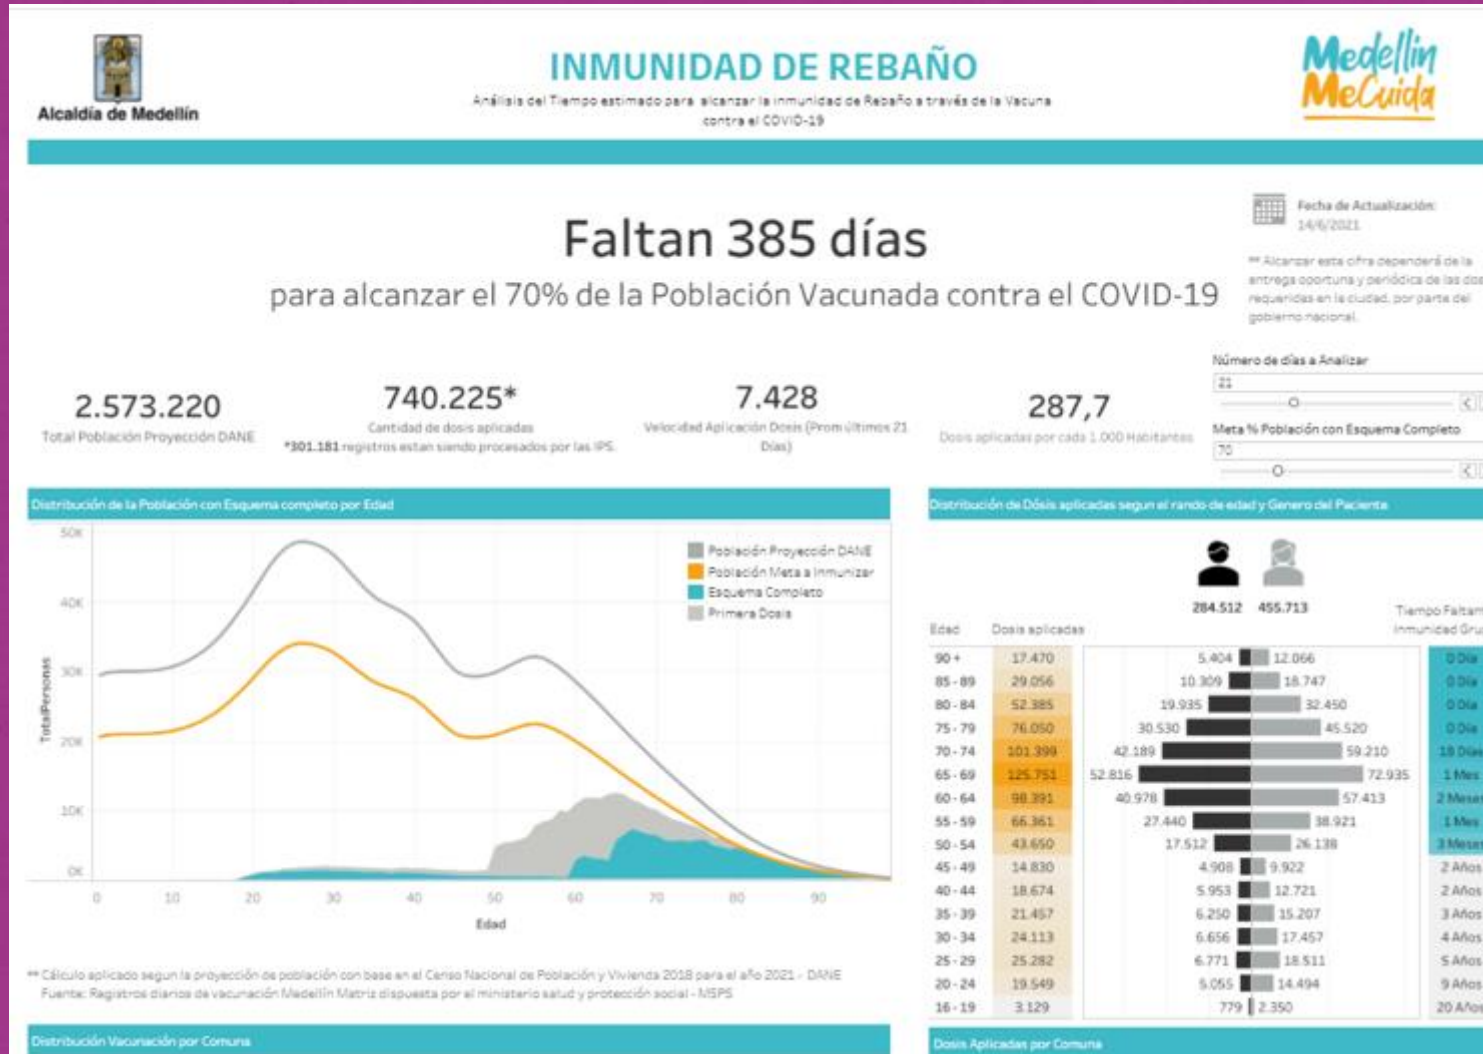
Alcaldía de Medellín

INMUNIDAD DE REBAÑO

Análisis del Tiempo estimado para alcanzar la inmunidad de Rebaño a través de la Vacuna contra el COVID-19

Medellín MeCuida

Faltan 385 días

para alcanzar el 70% de la Población Vacunada contra el COVID-19

Fecha de Actualización: 14/6/2021

** Alcanzar esta cifra dependerá de la entrega oportuna y periódica de las dosis requeridas en la ciudad, por parte del gobierno nacional.

Número de días a Analizar
21

Meta % Población con Esquema Completo
70

2.573.220
Total Población Proyección DANE

740.225*
Cantidad de dosis aplicadas
*301.181 registros estan siendo procesados por las IPS

7.428
Velocidad Aplicación Dosis (Prom últimos 21 Días)

287,7
Dosis aplicadas por cada 1.000 Habitantes

Distribución de la Población con Esquema completo por Edad

50K
40K
30K
20K
10K
0K
TotalPersonas

Población Proyección DANE
Población Meta a Inmunizar
Esquema Completo
Primera Dosis

0 10 20 30 40 50 60 70 80 90
Edad

** Cálculo aplicado segun la proyección de población con base en el Censo Nacional de Población y Vivienda 2018 para el año 2021 - DANE
Fuente: Registros diarios de vacunación Medellín Matriz dispuesta por el ministerio salud y protección social - MSPS

Distribución de Dósis aplicadas segun el rando de edad y Genero del Paciente

284.512 455.713

Tiempo Faltan
Inmunidad Gru

| Edad | Dosis aplicadas | | | |
|---|---|---|---|---|
| 90 + | 17.470 | 5.404 | 12.066 | 0 Día |
| 85 - 89 | 29.056 | 10.309 | 18.747 | 0 Día |
| 80 - 84 | 52.385 | 19.935 | 32.450 | 0 Día |
| 75 - 79 | 76.050 | 30.530 | 45.520 | 0 Día |
| 70 - 74 | 101.399 | 42.189 | 59.210 | 18 Días |
| 65 - 69 | 125.751 | 52.816 | 72.935 | 1 Mes |
| 60 - 64 | 98.391 | 40.978 | 57.413 | 2 Meses |
| 55 - 59 | 66.361 | 27.440 | 38.921 | 1 Mes |
| 50 - 54 | 43.650 | 17.512 | 26.138 | 3 Meses |
| 45 - 49 | 14.830 | 4.908 | 9.922 | 2 Años |
| 40 - 44 | 18.674 | 5.953 | 12.721 | 2 Años |
| 35 - 39 | 21.457 | 6.250 | 15.207 | 3 Años |
| 30 - 34 | 24.113 | 6.656 | 17.457 | 4 Años |
| 25 - 29 | 25.282 | 6.771 | 18.511 | 5 Años |
| 20 - 24 | 19.549 | 5.055 | 14.494 | 9 Años |
| 16 - 19 | 3.129 | 779 | 2.350 | 20 Años |

Distribución Vacunación por Comuna

Dosis Aplicadas por Comuna